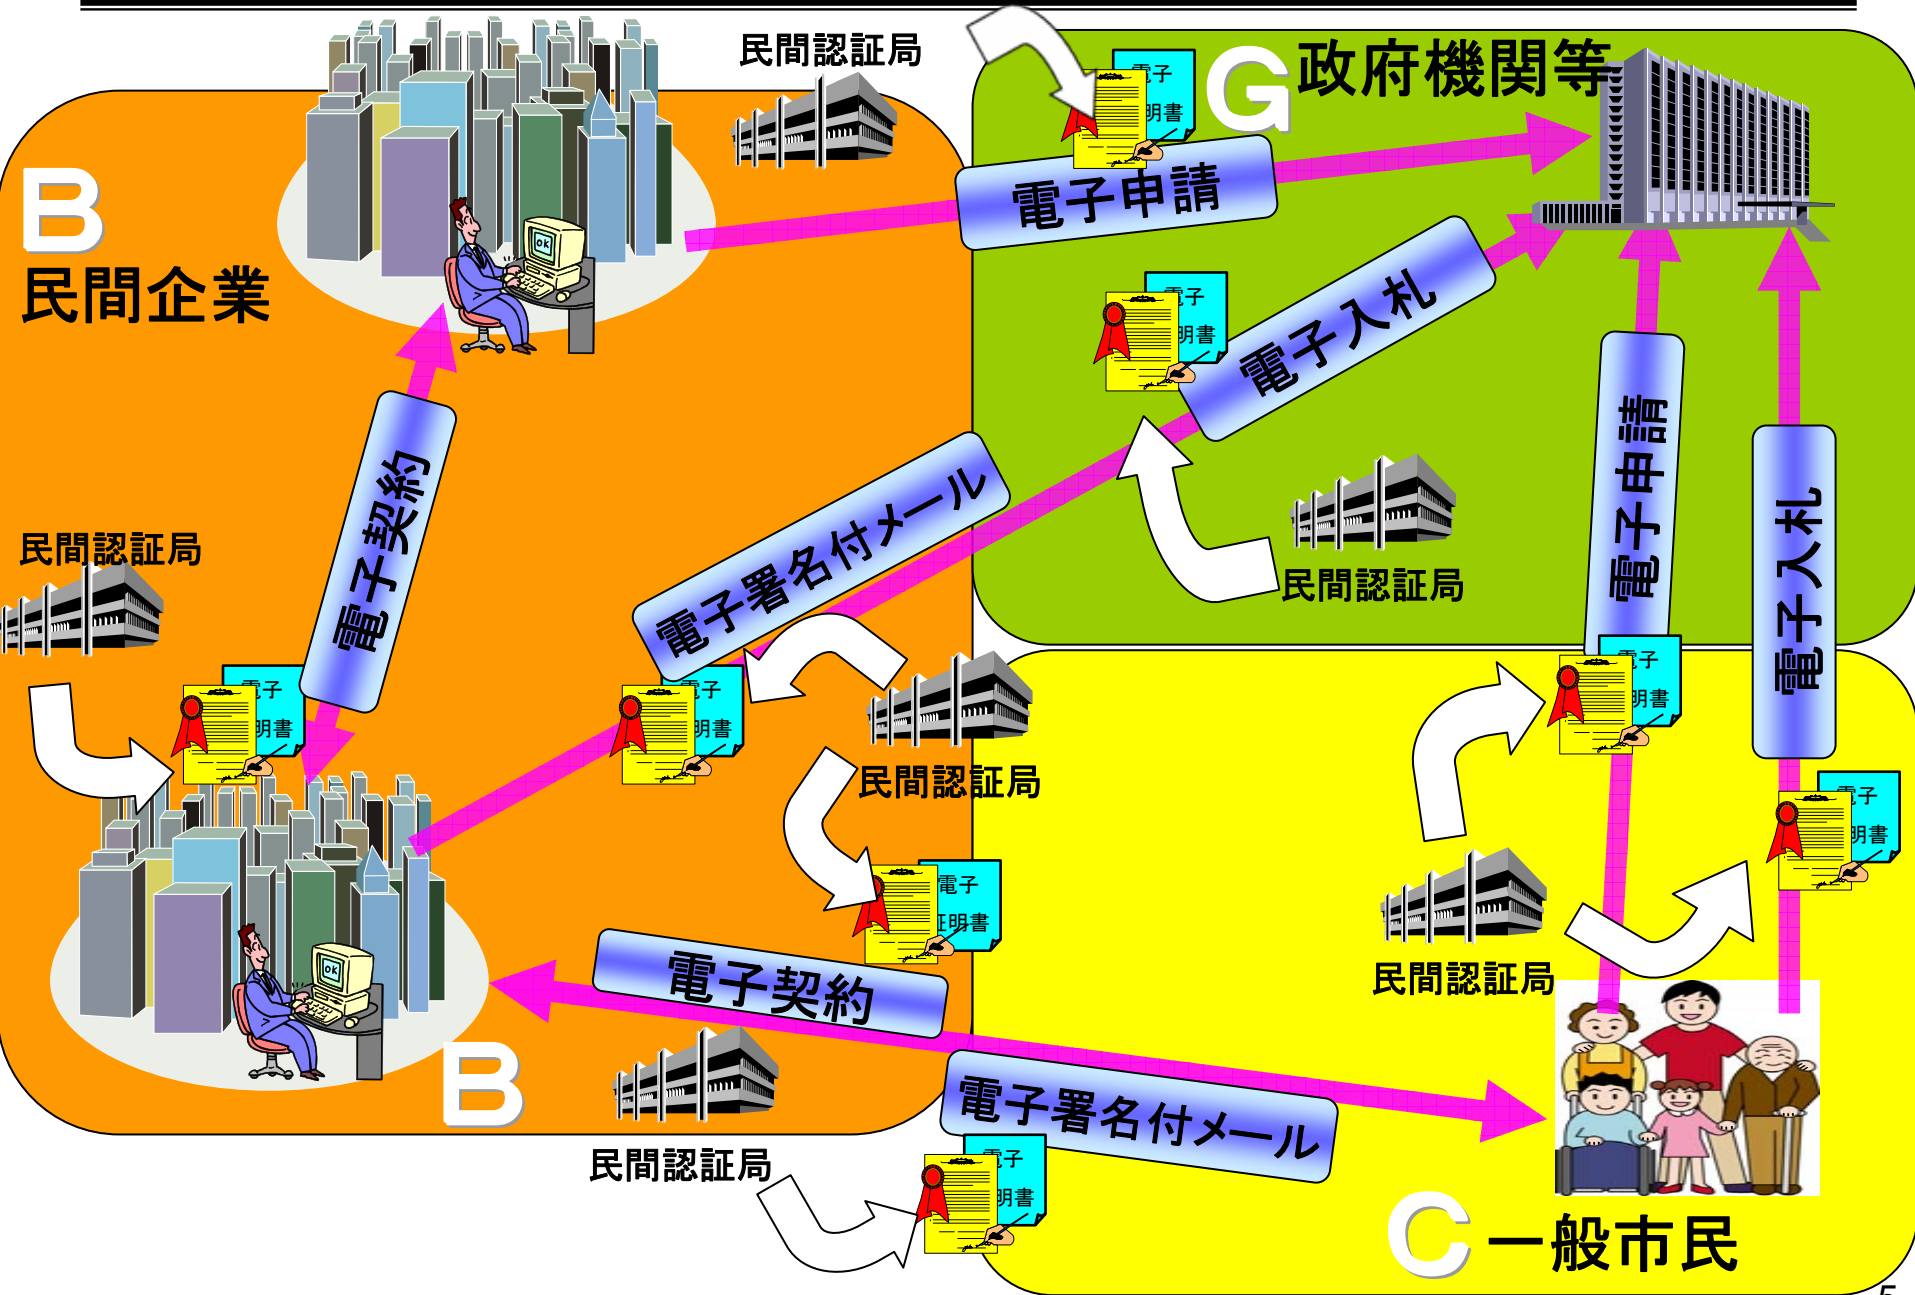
民間認証局

G 政府機関等

B
民間企業

電子申請

電子入札

電子契約

民間認証局

電子署名付メール

民間認証局

電子申請

電子入札

民間認証局

電子契約

民間認証局

B

民間認証局

電子署名付メール

C 一般市民

電子証明書

5